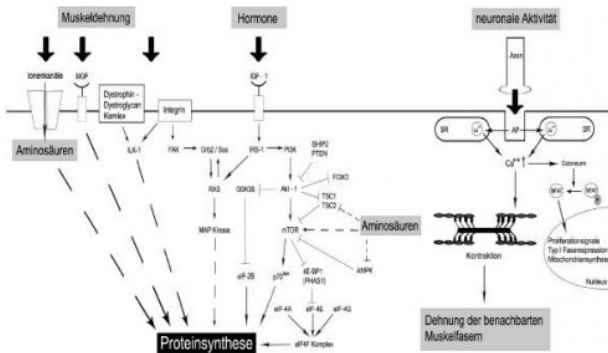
Muskeldehnung

Hormone

neuronale Aktivität

Ionenkanäle

MGF

Dystrophin - Dystroglycan Komlex

Integrin

IGF - 1

Axon

SR

AP

SR

Aminosäuren

ILK-1

FAK

Grb2 / Sos

IRS-1

PI3K

SHIP2 PTEN

FOXO

$Ca^{++}$

Calcineurin

NFAT

NFAT

RAS

GSK3ß

Akt - 1

TSC1

TSC2

Aminosäuren

MAP Kinase

mTOR

Proliferationsignale Typ-1 Fasersexpression Mitochondriensynthese

Nucleus

Kontraktion

eIF-2B

p70

4E-BP1 (PHAS1)

AMPK

eIF-4A

eIF-4E

eIF-4G

Proteinsynthese

eIF4F Komplex

Dehnung der benachbarten Muskelfasern